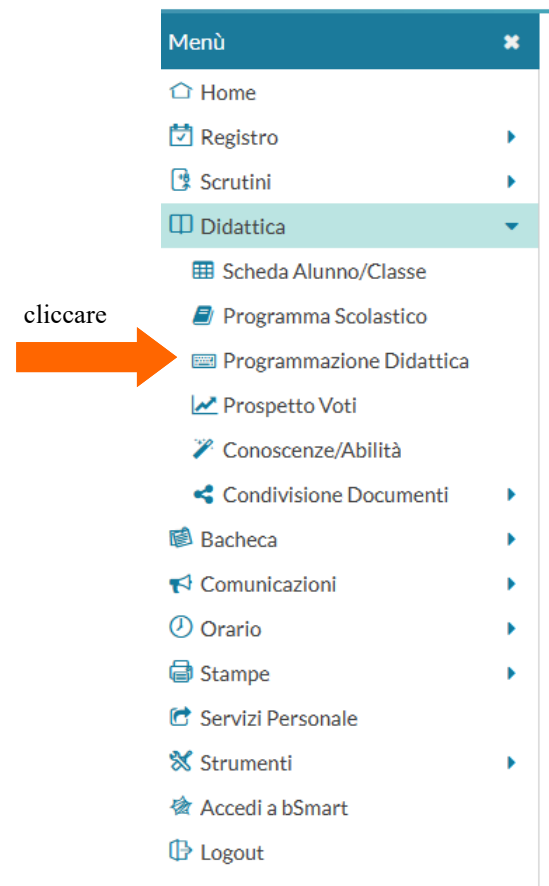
Menù

Home
Registro
Scrutini
Didattica
Scheda Alunno/Classe
Programma Scolastico
Programmazione Didattica
Prospetto Voti
Conoscenze/Abilità
Condivisione Documenti
Bacheca
Comunicazioni
Orario
Stampe
Servizi Personale
Strumenti
Accedi a bSmart
Logout

cliccare